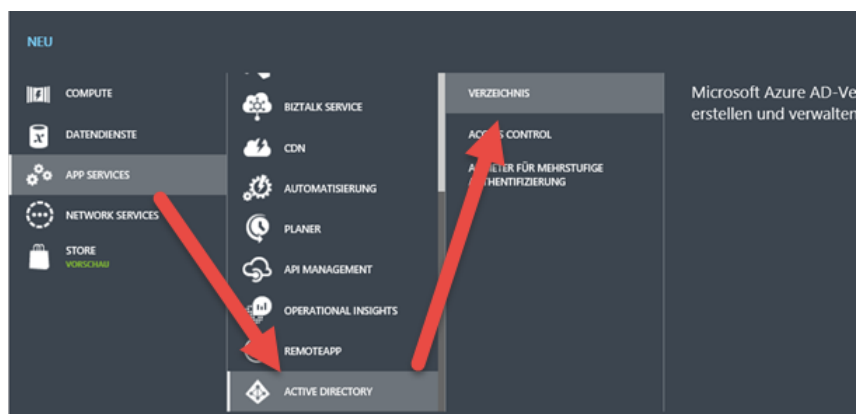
NEU

COMPUTE

DATENDIENSTE

APP SERVICES

NETWORK SERVICES

STORE
VORSCHAU

BIZTALK SERVICE

CDN

AUTOMATISIERUNG

PLANER

API MANAGEMENT

OPERATIONAL INSIGHTS

REMOTEAPP

ACTIVE DIRECTORY

VERZEICHNIS

AC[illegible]S CONTROL

A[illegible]ETER FÜR MEHRSTUFIGE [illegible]THENTIFIZIERUNG

Microsoft Azure AD-Ve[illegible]
erstellen und verwalten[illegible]